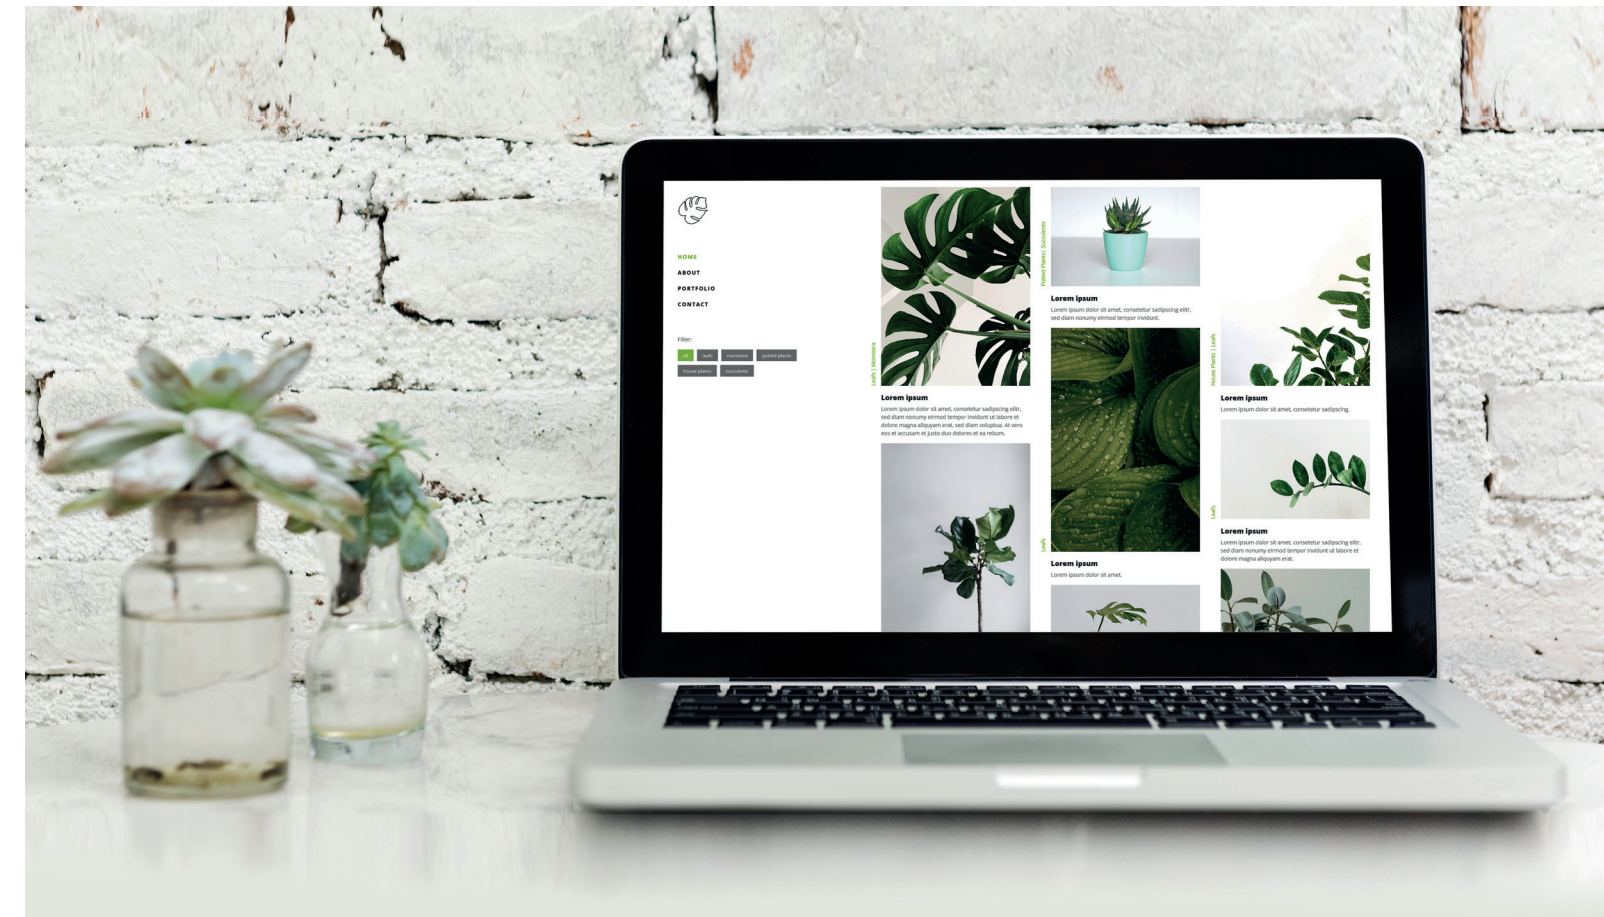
HOME
ABOUT
PORTFOLIO
CONTACT

Filter:

all leafs monstera potted plants house plants succulents

Leafs | Monstera

Lorem ipsum

Lorem ipsum dolor sit amet, consetetur sadipscing elitr, sed diam nonumy eirmod tempor invidunt ut labore et dolore magna aliquyam erat, sed diam voluptua. At vero eos et accusam et justo duo dolores et ea rebum.

Potted Plants | Succulents

Lorem ipsum

Lorem ipsum dolor sit amet, consetetur sadipscing elitr, sed diam nonumy eirmod tempor invidunt.

Leafs

Lorem ipsum

Lorem ipsum dolor sit amet.

House Plants | Leafs

Lorem ipsum

Lorem ipsum dolor sit amet, consetetur sadipscing.

Leafs

Lorem ipsum

Lorem ipsum dolor sit amet, consetetur sadipscing elitr, sed diam nonumy eirmod tempor invidunt ut labore et dolore magna aliquyam erat.